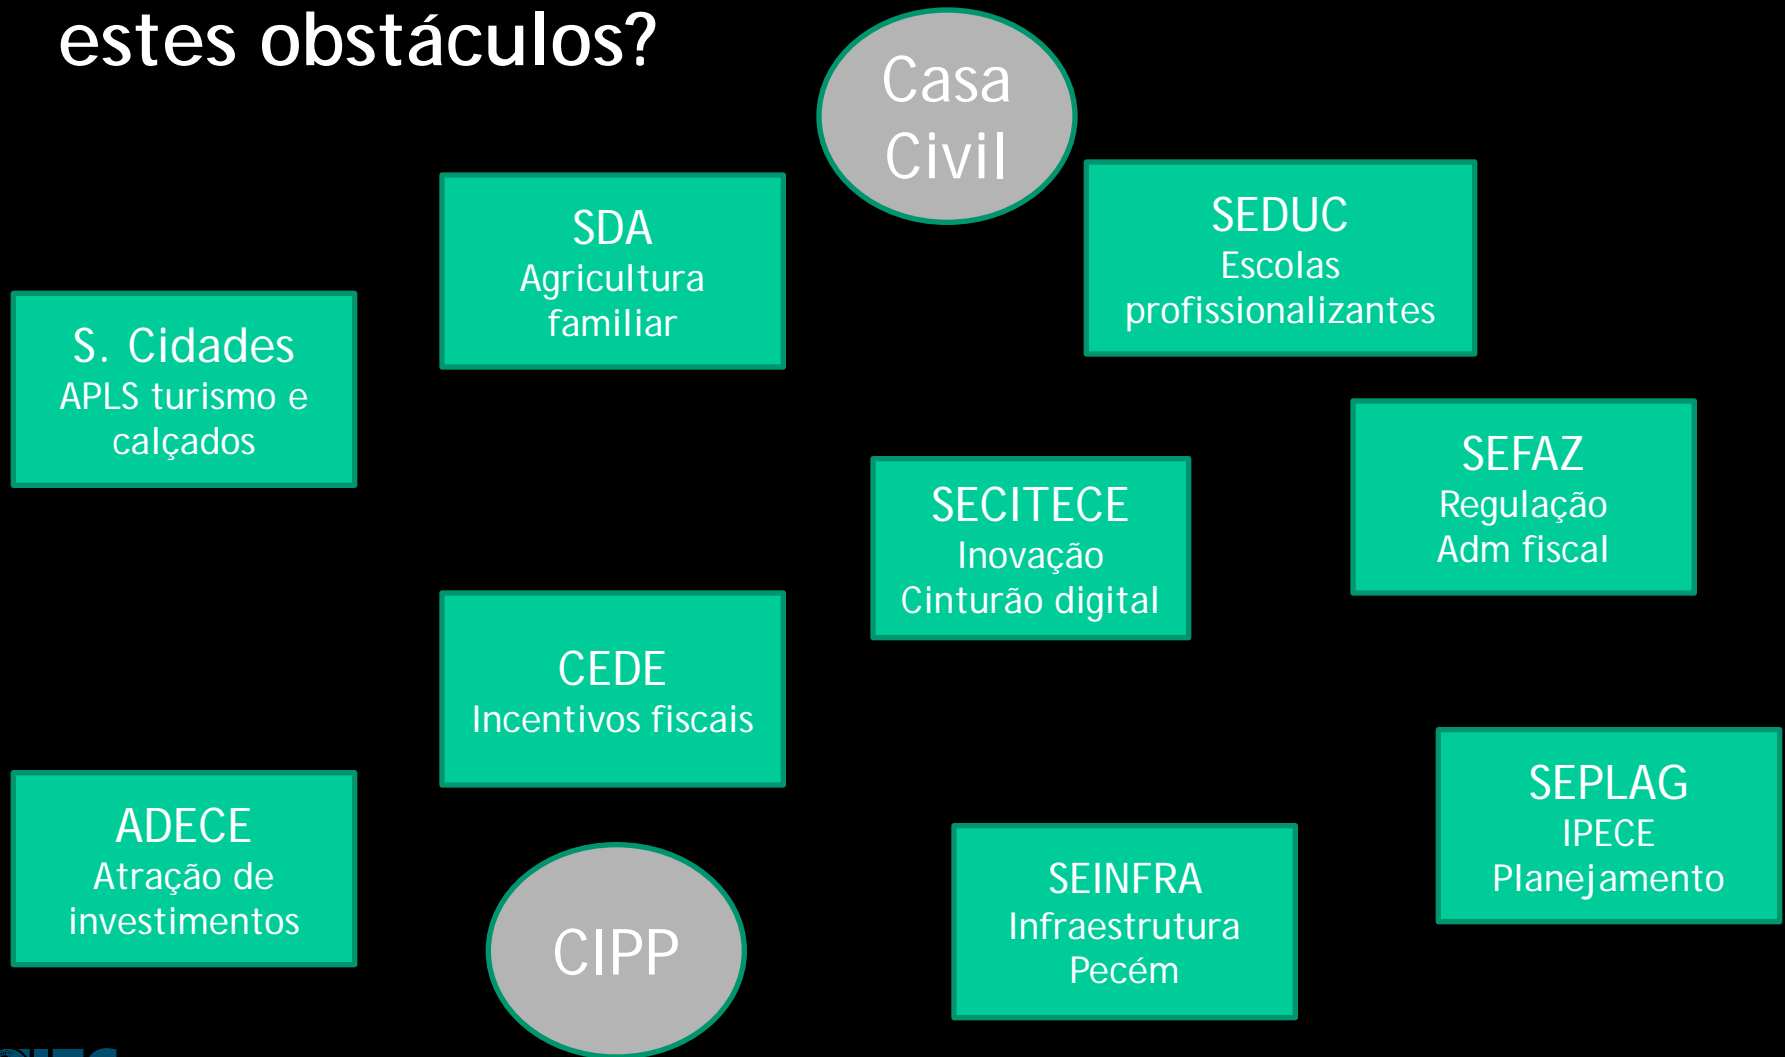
estes obstáculos?

Casa Civil

SDA
Agricultura familiar

SEDUC
Escolas profissionalizantes

S. Cidades
APLS turismo e calçados

SEFAZ
Regulação
Adm fiscal

SECITECE
Inovação
Cinturão digital

CEDE
Incentivos fiscais

SEPLAG
IPECE
Planejamento

ADECE
Atração de investimentos

CIPP

SEINFRA
Infraestrutura
Pecém